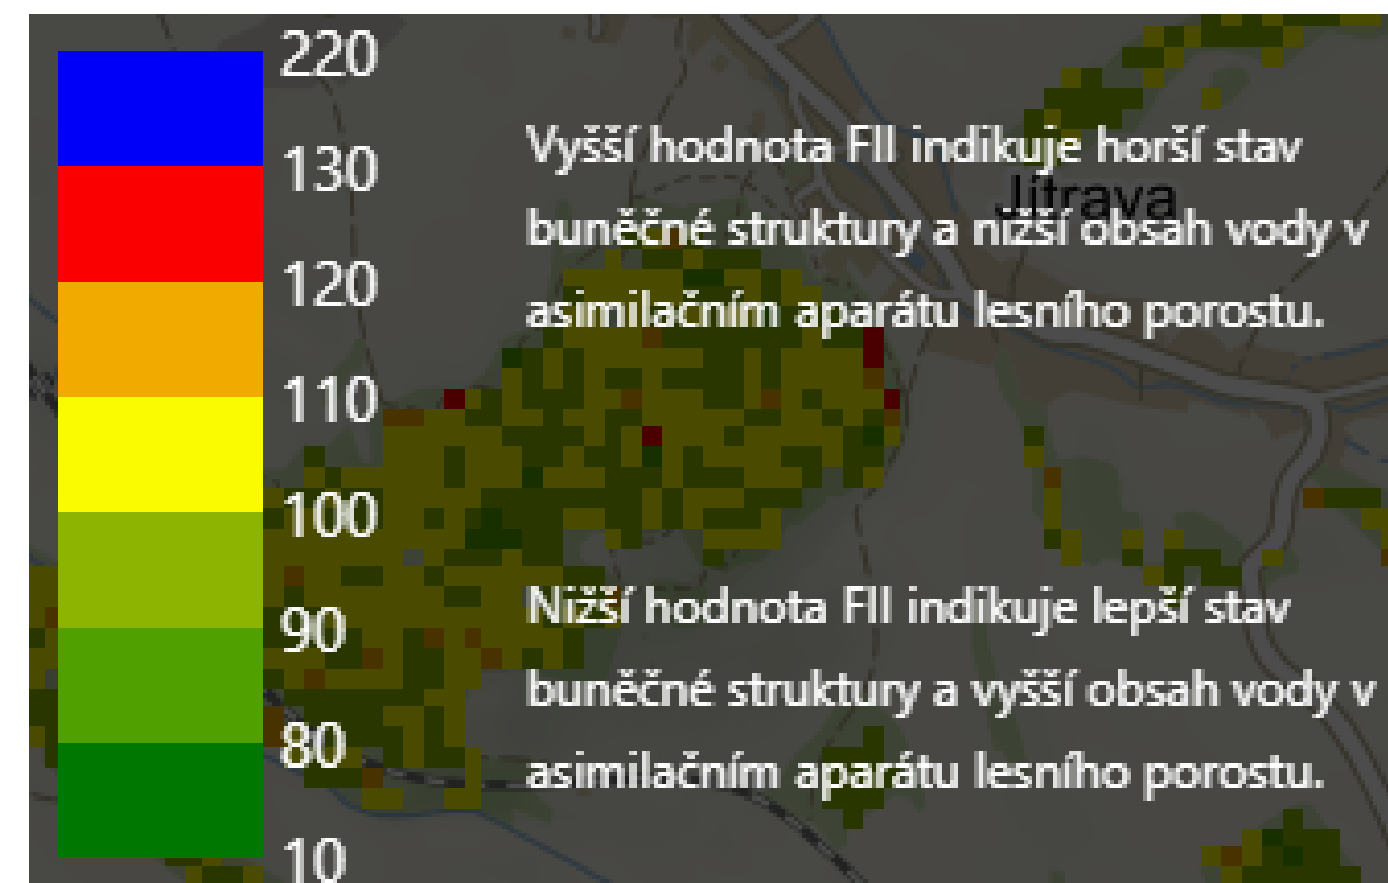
220
130
120
110
100
90
80
10

Vyšší hodnota FII indikuje horší stav buněčné struktury a nižší obsah vody v asimilačním aparátu lesního porostu.

Jitrava

Nižší hodnota FII indikuje lepší stav buněčné struktury a vyšší obsah vody v asimilačním aparátu lesního porostu.